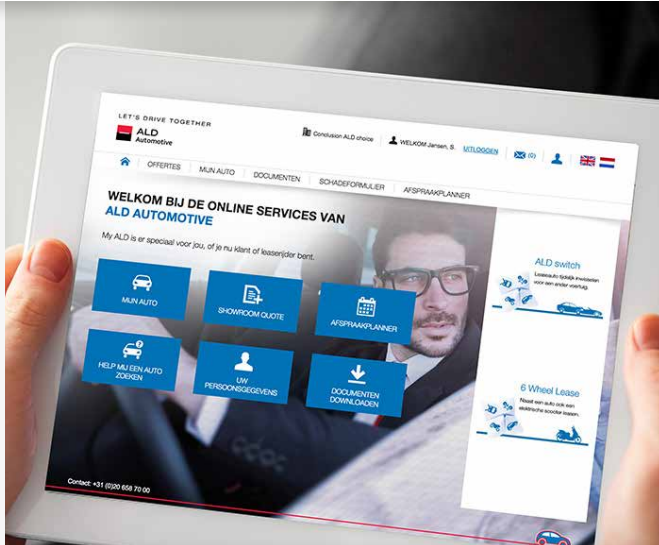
LET'S DRIVE TOGETHER

ALD Automotive

Conclusion ALD choice

WELKOM Jansen, S. UITLOGGEN

(0)

OFFERTES

MIJN AUTO

DOCUMENTEN

SCHADEFORMULIER

AFSPRAAKPLANNER

WELKOM BIJ DE ONLINE SERVICES VAN ALD AUTOMOTIVE

My ALD is er speciaal voor jou, of je nu klant of leaserijder bent.

MIJN AUTO

SHOWROOM QUOTE

AFSPRAAKPLANNER

HELP MIJ EEN AUTO ZOEKEN

UW PERSOONSGEGEVENS

DOCUMENTEN DOWNLOADEN

ALD switch

Leaseauto tijdelijk inwisselen voor een ander voertuig.

6 Wheel Lease

Naast een auto ook een elektrische scooter leasen.

Contact: +31 (0)20 658 70 00